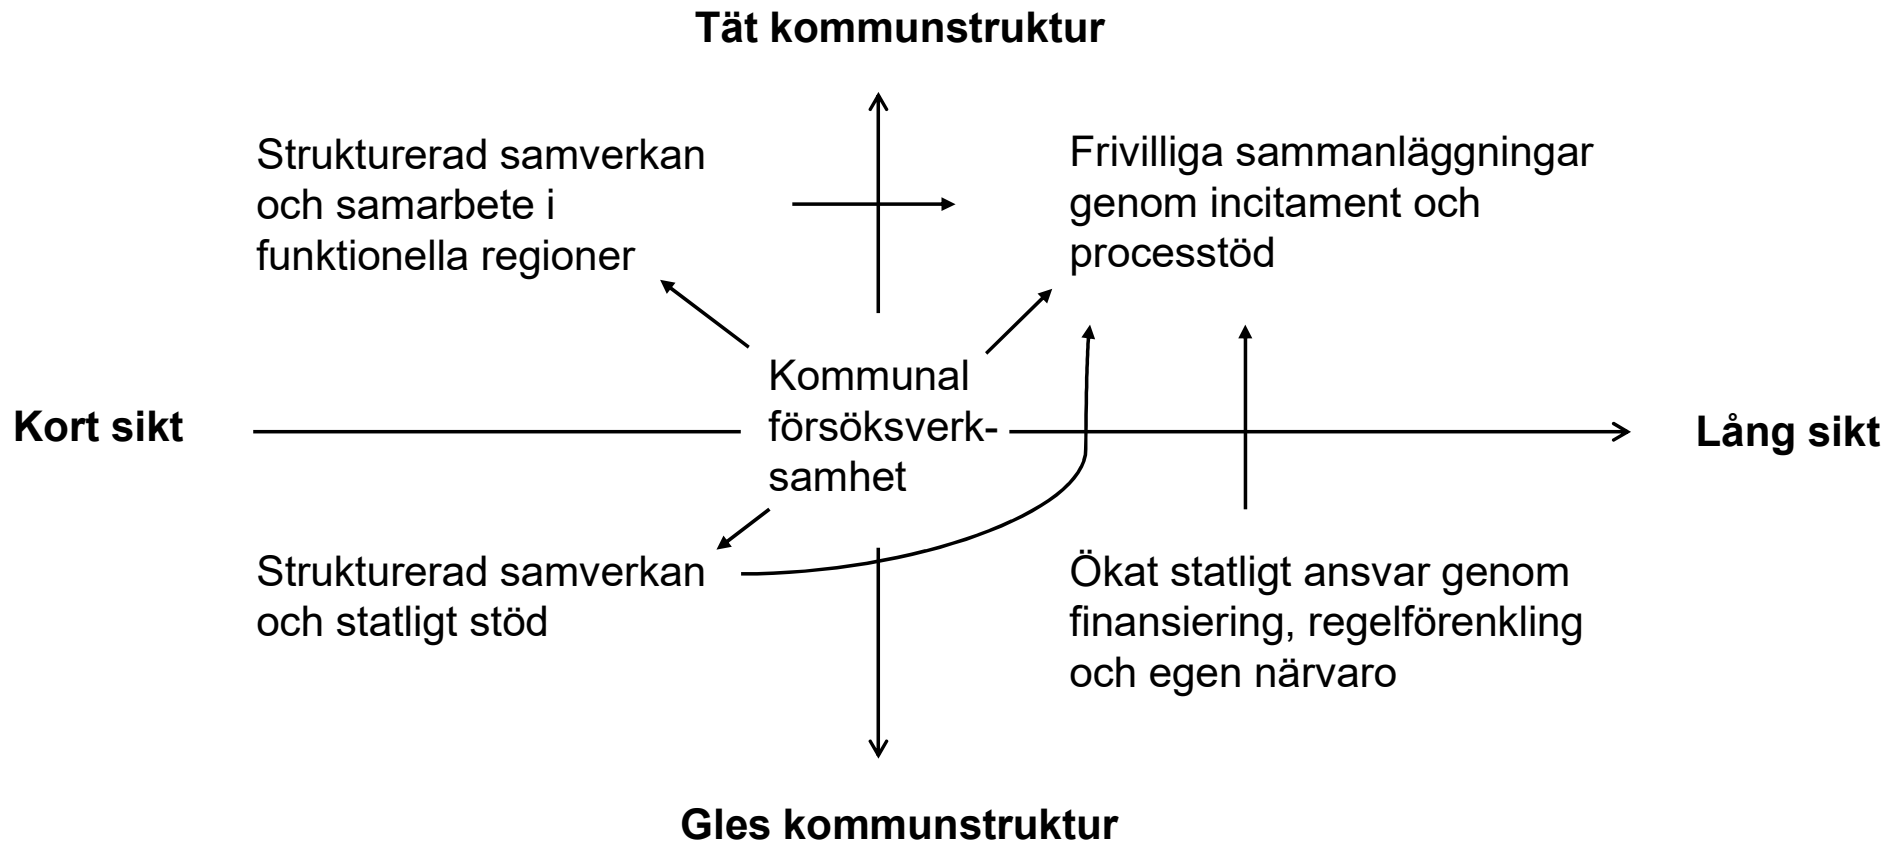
Tät kommunstruktur

Strukturerad samverkan och samarbete i funktionella regioner

Frivilliga sammanläggningar genom incitament och processtöd

Kort sikt

Kommunal försöksverksamhet

Lång sikt

Strukturerad samverkan och statligt stöd

Ökat statligt ansvar genom finansiering, regelförenkling och egen närvaro

Gles kommunstruktur